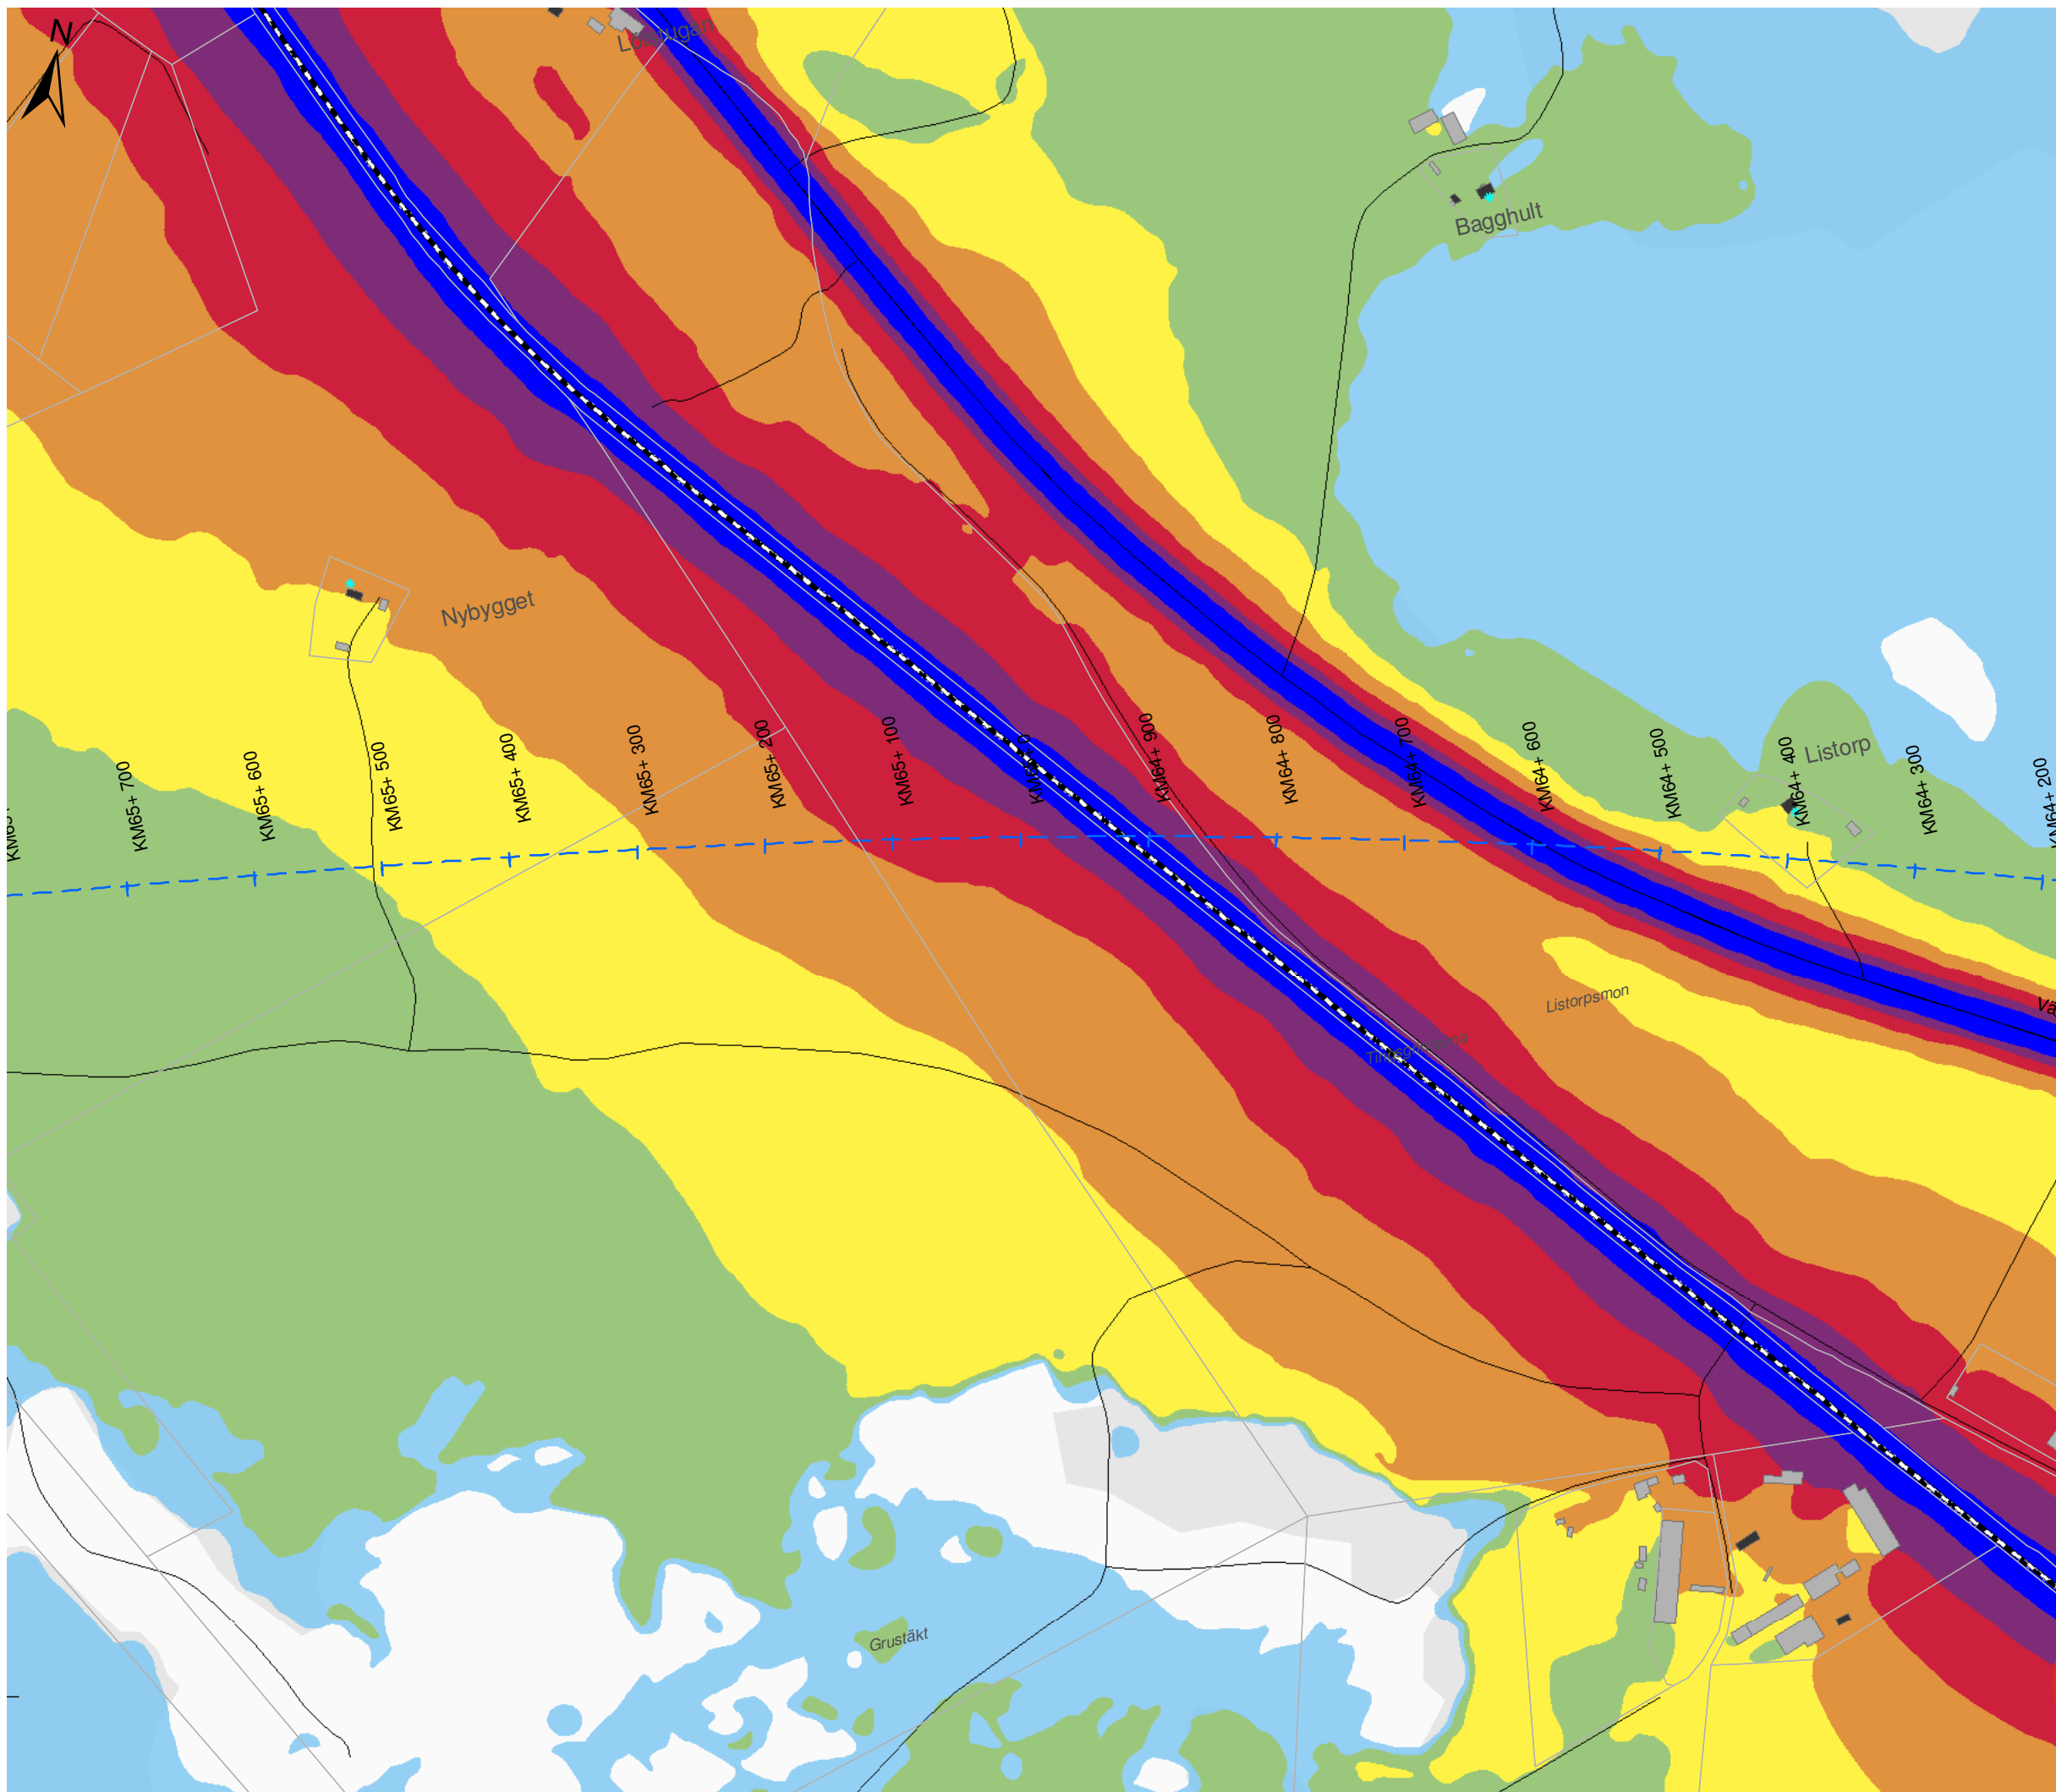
N

Lövhugan

Bagghult

Nybygget

Listorp

KM65+ 700
KM65+ 600
KM65+ 500
KM65+ 400
KM65+ 300
KM65+ 200
KM65+ 100
KM65+ 0
KM64+ 900
KM64+ 800
KM64+ 700
KM64+ 600
KM64+ 500
KM64+ 400
KM64+ 300
KM64+ 200

Listorpsmon

Tingsmossa

Grustäkt